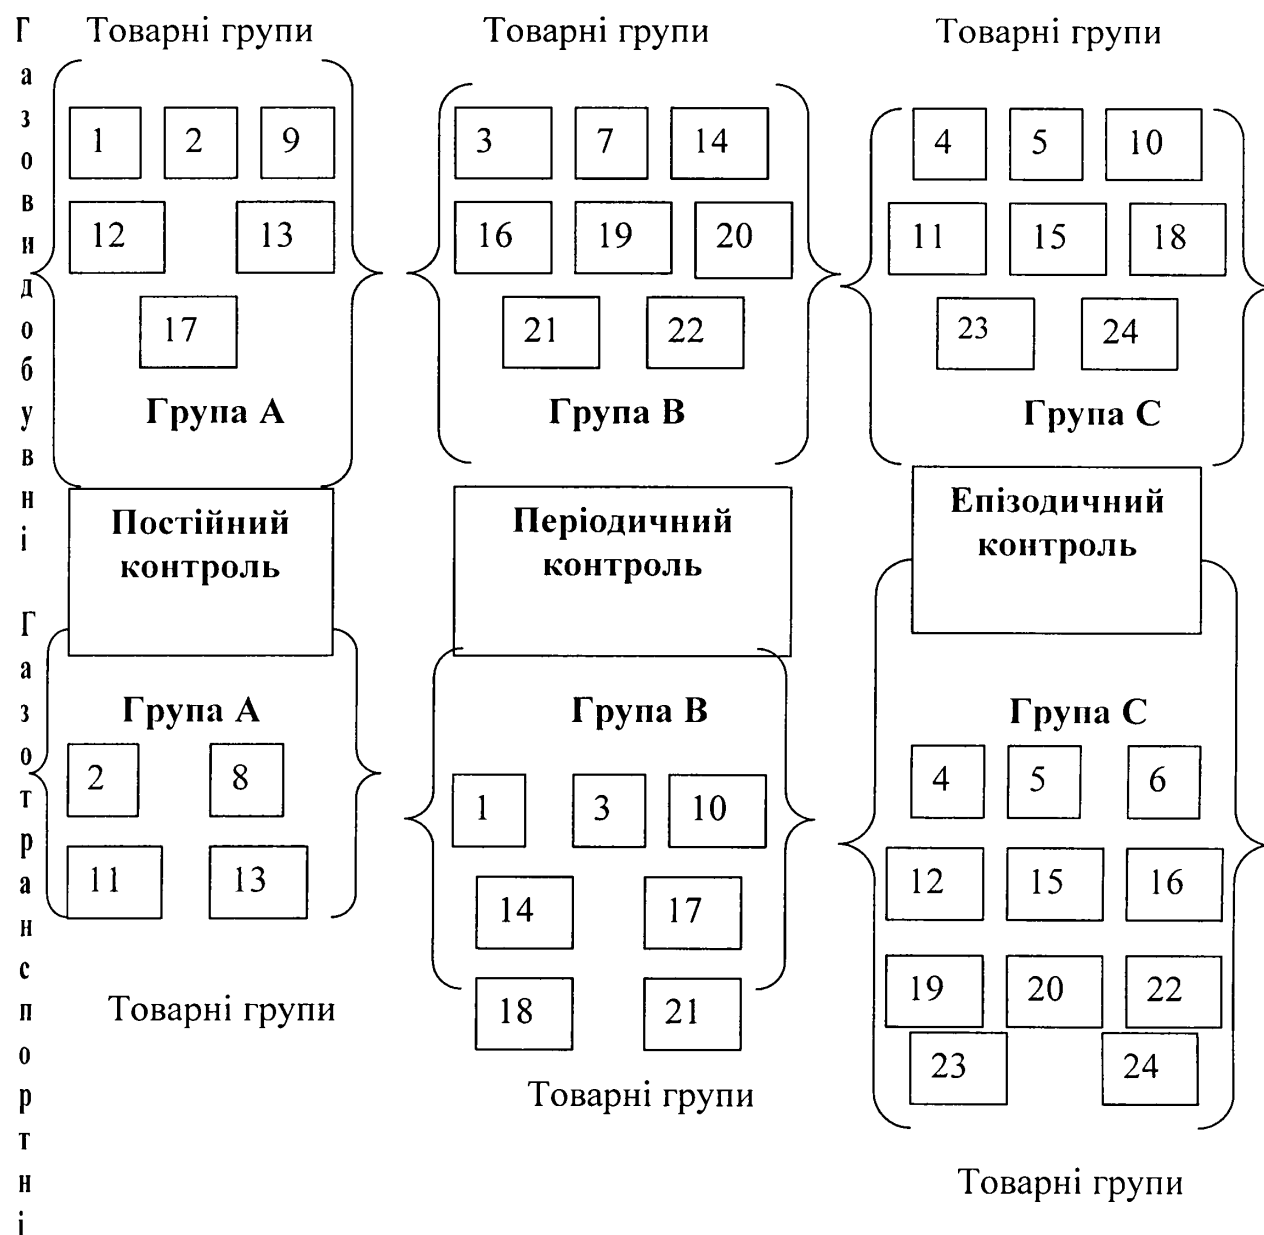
Газовидобувні

Товарні групи

| 1 | 2 | 9 |
| 12 | | 13 |
| | 17 | |

Група А

Товарні групи

| 3 | 7 | 14 |
| 16 | 19 | 20 |
| 21 | | 22 |

Група В

Товарні групи

| 4 | 5 | 10 |
| 11 | 15 | 18 |
| 23 | | 24 |

Група С

Постійний контроль

Періодичний контроль

Епізодичний контроль

Газотранспортні

Група А

| 2 | 8 |
| 11 | 13 |

Товарні групи

Група В

| 1 | 3 | 10 |
| 14 | | 17 |
| 18 | | 21 |

Товарні групи

Група С

| 4 | 5 | 6 |
| 12 | 15 | 16 |
| 19 | 20 | 22 |
| 23 | | 24 |

Товарні групи